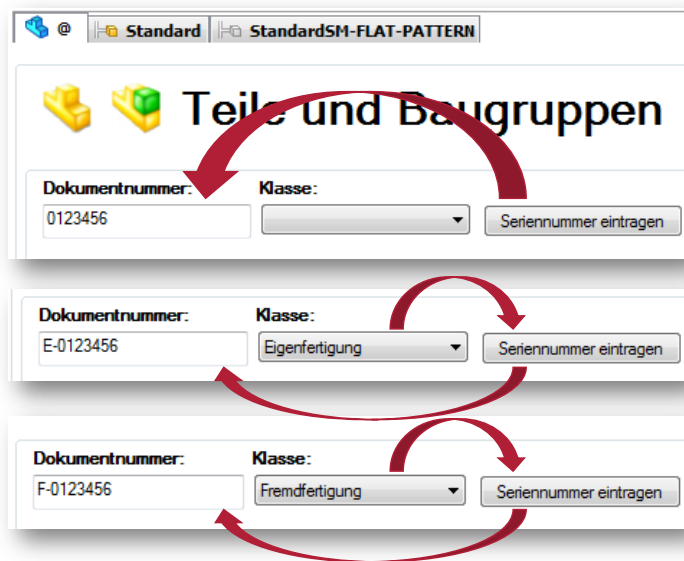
@ Standard StandardSM-FLAT-PATTERN

Teile und Baugruppen

Dokumentnummer: Klasse:
0123456
Seriennummer eintragen

Dokumentnummer: Klasse:
E-0123456 Eigenfertigung
Seriennummer eintragen

Dokumentnummer: Klasse:
F-0123456 Fremdfertigung
Seriennummer eintragen